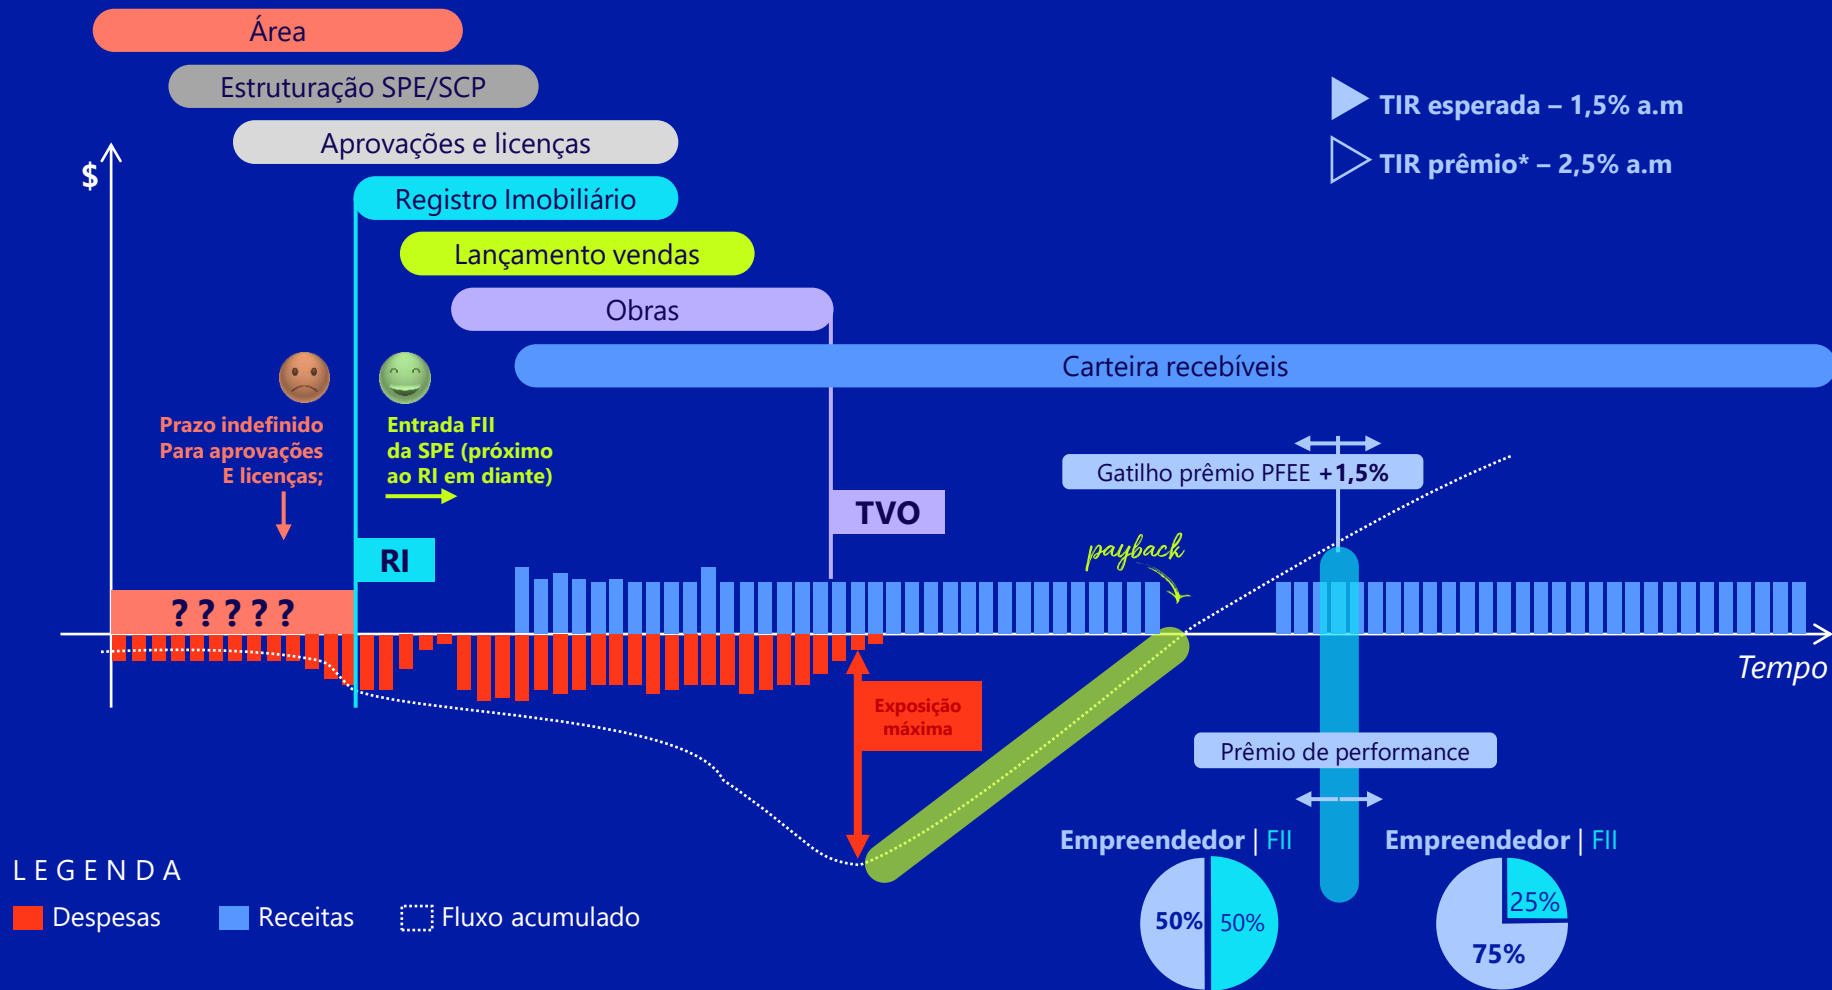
Área

Estruturação SPE/SCP

Aprovações e licenças

Registro Imobiliário

Lançamento vendas

Obras

Carteira recebíveis

TIR esperada – 1,5% a.m

TIR prêmio* – 2,5% a.m

$

Prazo indefinido Para aprovações E licenças;

Entrada FII da SPE (próximo ao RI em diante)

Gatilho prêmio PFEE +1,5%

TVO

RI

payback

? ? ? ? ?

Tempo

Exposição máxima

Prêmio de performance

Empreendedor | FII

Empreendedor | FII

50% 50%

25%

75%

LEGENDA

Despesas Receitas Fluxo acumulado